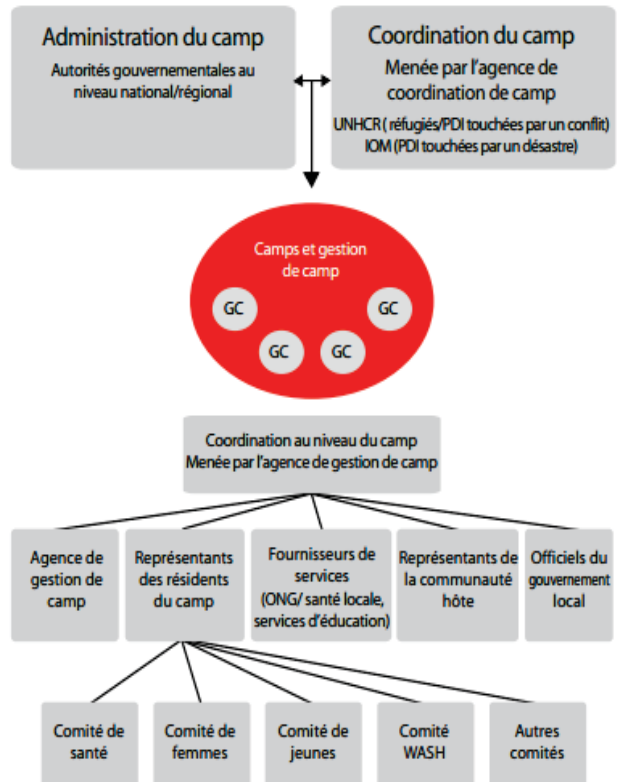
Administration du camp
Autorités gouvernementales au niveau national/régional

Coordination du camp
Menée par l'agence de coordination de camp
UNHCR ( réfugiés/PDI touchées par un conflit)
IOM (PDI touchées par un désastre)

Camps et gestion de camp

GC
GC
GC
GC

Coordination au niveau du camp
Menée par l'agence de gestion de camp

Agence de gestion de camp

Représentants des résidents du camp

Fournisseurs de services (ONG/ santé locale, services d'éducation)

Représentants de la communauté hôte

Officiels du gouvernement local

Comité de santé

Comité de femmes

Comité de jeunes

Comité WASH

Autres comités